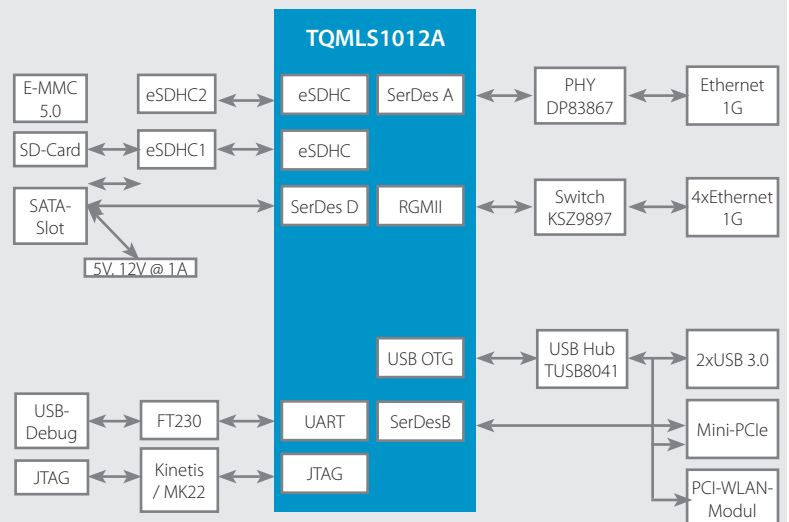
TQMLS1012A

E-MMC 5.0

eSDHC2

eSDHC

SerDes A

PHY DP83867

Ethernet 1G

SD-Card

eSDHC1

eSDHC

SATA-Slot

SerDes D

RGMII

Switch KSZ9897

4xEthernet 1G

5V, 12V @ 1A

USB OTG

USB Hub TUSB8041

2xUSB 3.0

USB-Debug

FT230

UART

SerDesB

Mini-PCIe

JTAG

Kinetis / MK22

JTAG

PCI-WLAN-Modul